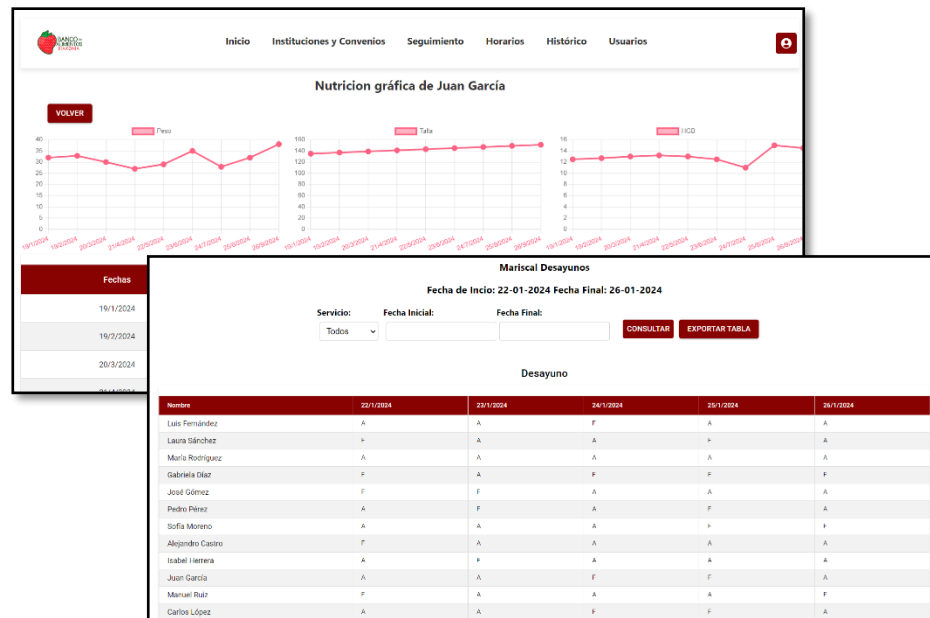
BANCO DE ALIMENTOS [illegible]

Inicio Instituciones y Convenios Seguimiento Horarios Histórico Usuarios

Nutricion gráfica de Juan García

VOLVER

Peso

40 35 30 25 20 15 10 5 0

19/1/2024 19/2/2024 20/3/2024 21/4/2024 22/5/2024 23/6/2024 24/7/2024 25/8/2024 26/9/2024

Talla

160 140 120 100 80 60 40 20 0

19/1/2024 19/2/2024 20/3/2024 21/4/2024 22/5/2024 23/6/2024 24/7/2024 25/8/2024 26/9/2024

IOD

16 14 12 10 8 6 4 2 0

19/1/2024 19/2/2024 20/3/2024 21/4/2024 22/5/2024 23/6/2024 24/7/2024 25/8/2024 26/9/2024

| Fechas |
|---|
| 19/1/2024 |
| 19/2/2024 |
| 20/3/2024 |
| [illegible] |

Mariscal Desayunos

Fecha de Incio: 22-01-2024 Fecha Final: 26-01-2024

Servicio: Todos
Fecha Inicial:
Fecha Final:
CONSULTAR EXPORTAR TABLA

Desayuno

| Nombre | 22/1/2024 | 23/1/2024 | 24/1/2024 | 25/1/2024 | 26/1/2024 |
|---|---|---|---|---|---|
| Luis Fernández | A | A | F | A | A |
| Laura Sánchez | F | A | A | F | A |
| María Rodríguez | A | A | A | A | A |
| Gabriela Díaz | F | A | F | F | F |
| José Gómez | F | F | A | A | A |
| Pedro Pérez | A | F | A | F | A |
| Sofía Moreno | A | A | A | F | F |
| Alejandro Castro | F | A | A | A | A |
| Isabel Herrera | A | F | A | A | A |
| Juan García | A | A | F | F | A |
| Manuel Ruiz | F | A | A | A | F |
| Carlos López | A | A | F | F | A |